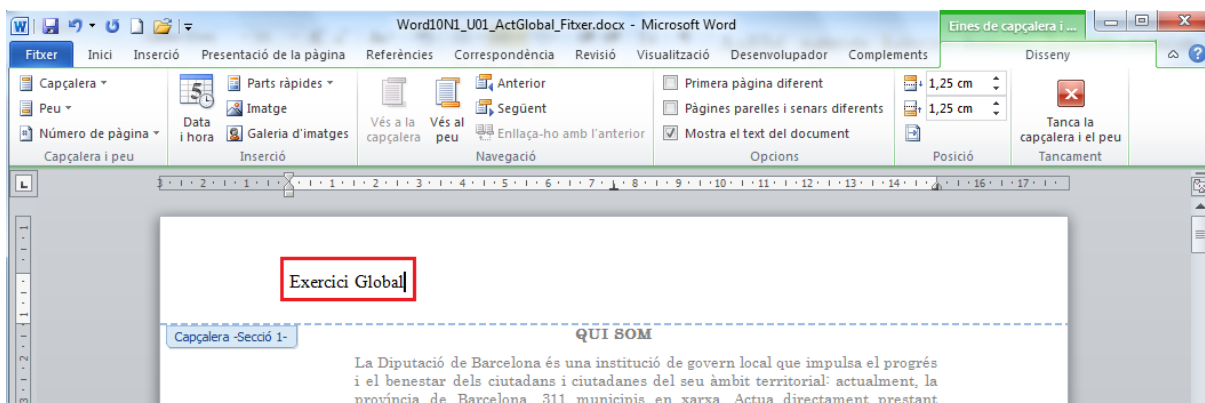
Word10N1_U01_ActGlobal_Fitxer.docx - Microsoft Word

Eines de capçalera i ...

Fitxer | Inici | Inserció | Presentació de la pàgina | Referències | Correspondència | Revisió | Visualització | Desenvolupador | Complements | Disseny

Capçalera
Peu
Número de pàgina
Capçalera i peu

Data i hora
Parts ràpides
Imatge
Galeria d'imatges
Inserció

Vés a la capçalera
Vés al peu
Anterior
Següent
Enllaça-ho amb l'anterior
Navegació

Primera pàgina diferent
Pàgines parelles i senars diferents
Mostra el text del document
Opcions

1,25 cm
1,25 cm
Posició

Tanca la capçalera i el peu
Tancament

Exercici Global

Capçalera -Secció 1-

QUI SOM

La Diputació de Barcelona és una institució de govern local que impulsa el progrés i el benestar dels ciutadans i ciutadanes del seu àmbit territorial: actualment, la província de Barcelona, 311 municipis en xarxa. Actua directament prestant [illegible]